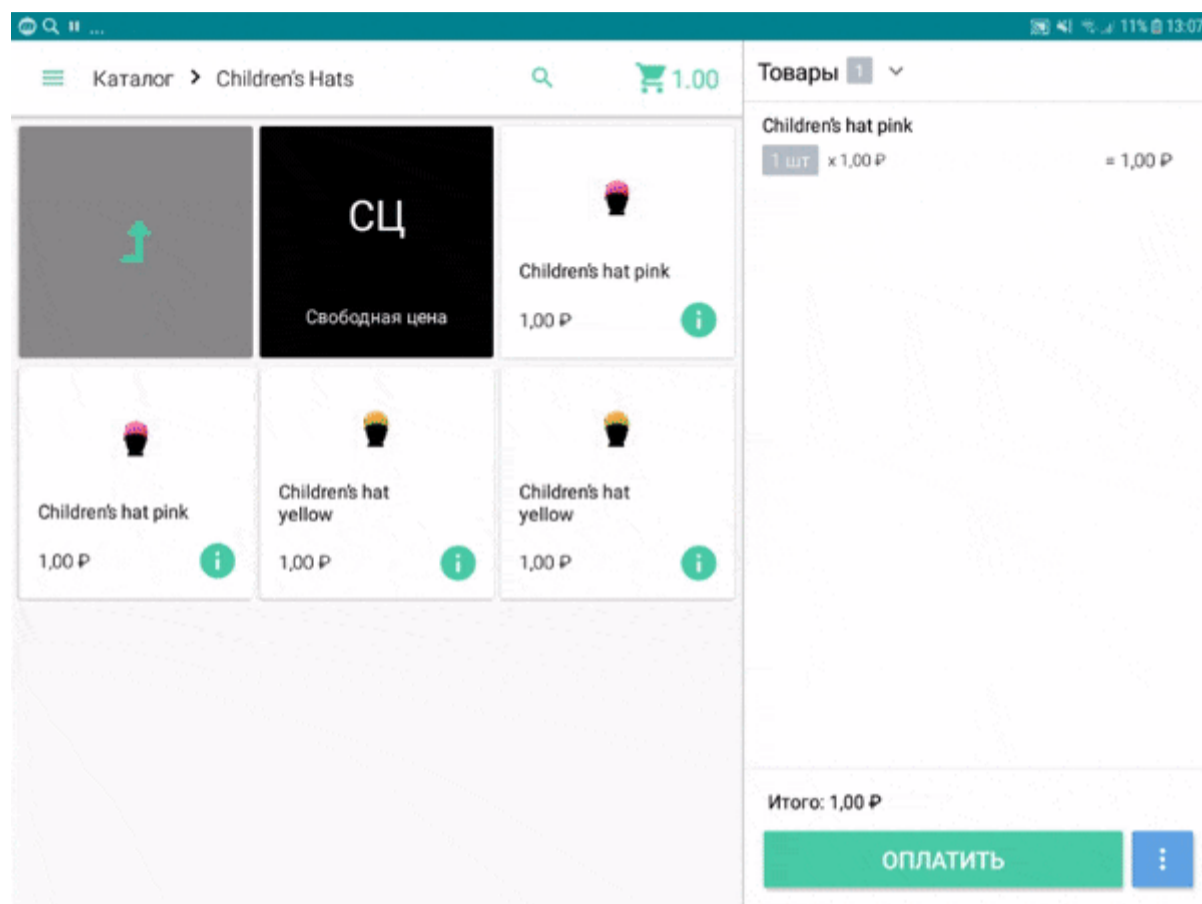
11% 13:07

Каталог > Children's Hats

1.00

Товары 1

Children's hat pink
1 шт × 1,00 ₽ = 1,00 ₽

СЦ
Свободная цена

Children's hat pink
1,00 ₽

Children's hat pink
1,00 ₽

Children's hat yellow
1,00 ₽

Children's hat yellow
1,00 ₽

Итого: 1,00 ₽

ОПЛАТИТЬ